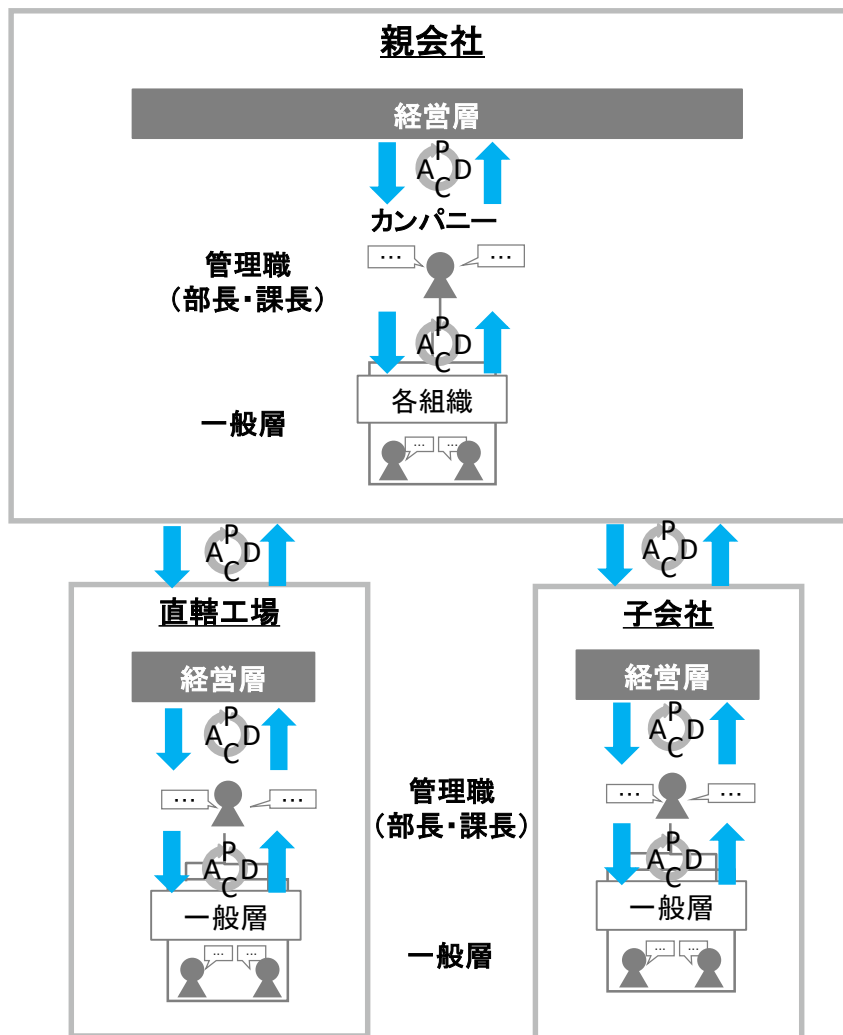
親会社

経営層

P
A D
C

カンパニー

管理職
（部長・課長）

…
…

P
A D
C

各組織

一般層

…
…

P
A D
C

P
A D
C

直轄工場

経営層

P
A D
C

…
…

P
A D
C

一般層

…
…

管理職
（部長・課長）

一般層

子会社

経営層

P
A D
C

…
…

P
A D
C

一般層

…
…